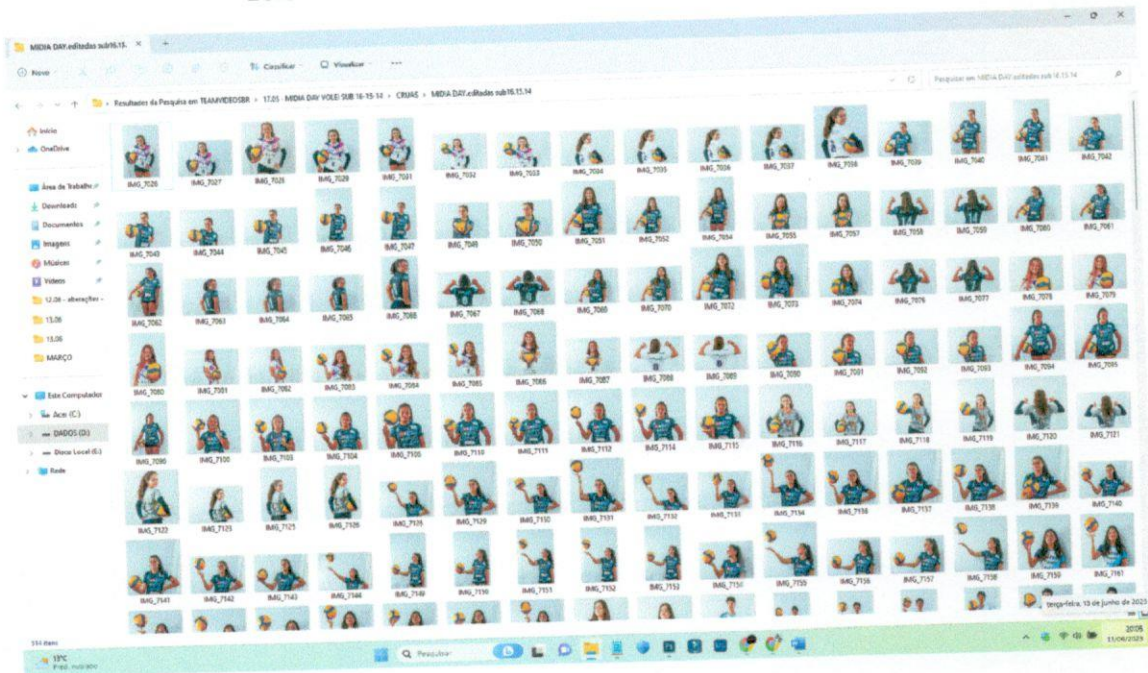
MIDIA DAY editadas sub16.15.14 ×

Novo

Classificar Visualizar ···

Resultados da Pesquisa em TEAMVIDEOSBR › 17.05 - MIDIA DAY VOLEI SUB 16-15-14 › CRUAS › MIDIA DAY editadas sub16.15.14

Pesquisar em MIDIA DAY editadas sub16.15.14

Início
OneDrive

Área de Trabalho
Downloads
Documentos
Imagens
Músicas
Vídeos
12.06 - alterações
13.06
13.06
MARÇO

Este Computador
Acer (C:)
DADOS (D:)
Disco Local (E:)
Rede

IMG_7026 IMG_7027 IMG_7028 IMG_7029 IMG_7031 IMG_7032 IMG_7033 IMG_7034 IMG_7035 IMG_7036 IMG_7037 IMG_7038 IMG_7039 IMG_7040 IMG_7041 IMG_7042

IMG_7043 IMG_7044 IMG_7045 IMG_7046 IMG_7047 IMG_7049 IMG_7050 IMG_7051 IMG_7052 IMG_7054 IMG_7055 IMG_7057 IMG_7058 IMG_7059 IMG_7060 IMG_7061

IMG_7062 IMG_7063 IMG_7064 IMG_7065 IMG_7066 IMG_7067 IMG_7068 IMG_7069 IMG_7070 IMG_7072 IMG_7073 IMG_7074 IMG_7076 IMG_7077 IMG_7078 IMG_7079

IMG_7080 IMG_7081 IMG_7082 IMG_7083 IMG_7084 IMG_7085 IMG_7086 IMG_7087 IMG_7088 IMG_7089 IMG_7090 IMG_7091 IMG_7092 IMG_7093 IMG_7094 IMG_7095

IMG_7096 IMG_7100 IMG_7103 IMG_7104 IMG_7105 IMG_7110 IMG_7111 IMG_7112 IMG_7114 IMG_7115 IMG_7116 IMG_7117 IMG_7118 IMG_7119 IMG_7120 IMG_7121

IMG_7122 IMG_7123 IMG_7125 IMG_7126 IMG_7128 IMG_7129 IMG_7130 IMG_7131 IMG_7132 IMG_7133 IMG_7134 IMG_7136 IMG_7137 IMG_7138 IMG_7139 IMG_7140

IMG_7141 IMG_7142 IMG_7143 IMG_7144 IMG_7149 IMG_7150 IMG_7151 IMG_7152 IMG_7153 IMG_7154 IMG_7155 IMG_7156 IMG_7157 IMG_7158 IMG_7159 IMG_7161

334 itens

13°C
Prev. nublado

Pesquisar

terça-feira, 13 de junho de 2023

20:06
13/06/2023